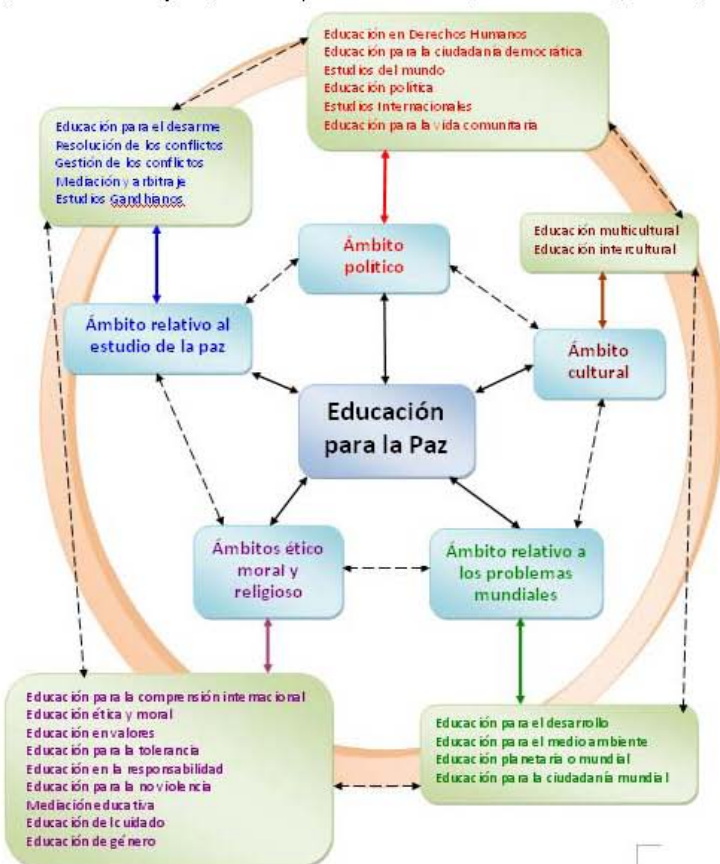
Educación en Derechos Humanos
Educación para la ciudadanía democrática
Estudios del mundo
Educación política
Estudios Internacionales
Educación para la vida comunitaria

Educación para el desarme
Resolución de los conflictos
Gestión de los conflictos
Mediación y arbitraje
Estudios Gandhianos

Ámbito político

Educación multicultural
Educación intercultural

Ámbito relativo al estudio de la paz

Ámbito cultural

Educación para la Paz

Ámbitos ético moral y religioso

Ámbito relativo a los problemas mundiales

Educación para la comprensión internacional
Educación ética y moral
Educación en valores
Educación para la tolerancia
Educación en la responsabilidad
Educación para la noviolencia
Mediación educativa
Educación del cuidado
Educación de género

Educación para el desarrollo
Educación para el medio ambiente
Educación planetaria o mundial
Educación para la ciudadanía mundial